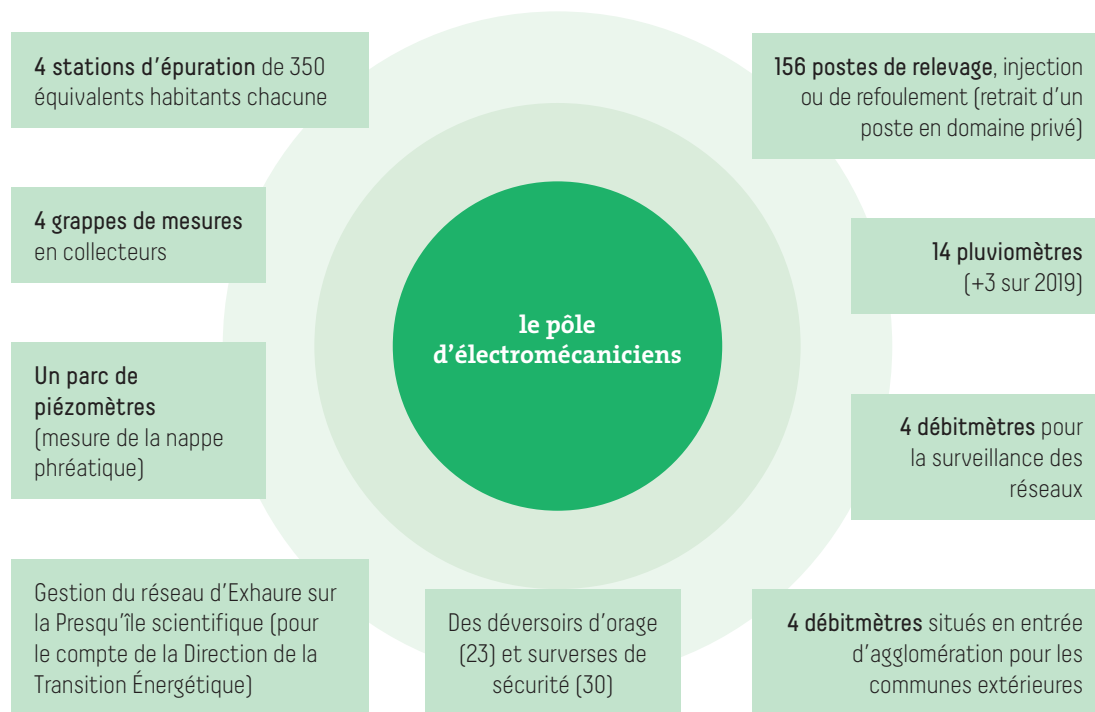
4 stations d'épuration de 350 équivalents habitants chacune

4 grappes de mesures en collecteurs

Un parc de piézomètres (mesure de la nappe phréatique)

Gestion du réseau d'Exhaure sur la Presqu'île scientifique (pour le compte de la Direction de la Transition Énergétique)

le pôle d'électromécaniciens

156 postes de relevage, injection ou de refoulement (retrait d'un poste en domaine privé)

14 pluviomètres (+3 sur 2019)

4 débitmètres pour la surveillance des réseaux

Des déversoirs d'orage (23) et surverses de sécurité (30)

4 débitmètres situés en entrée d'agglomération pour les communes extérieures